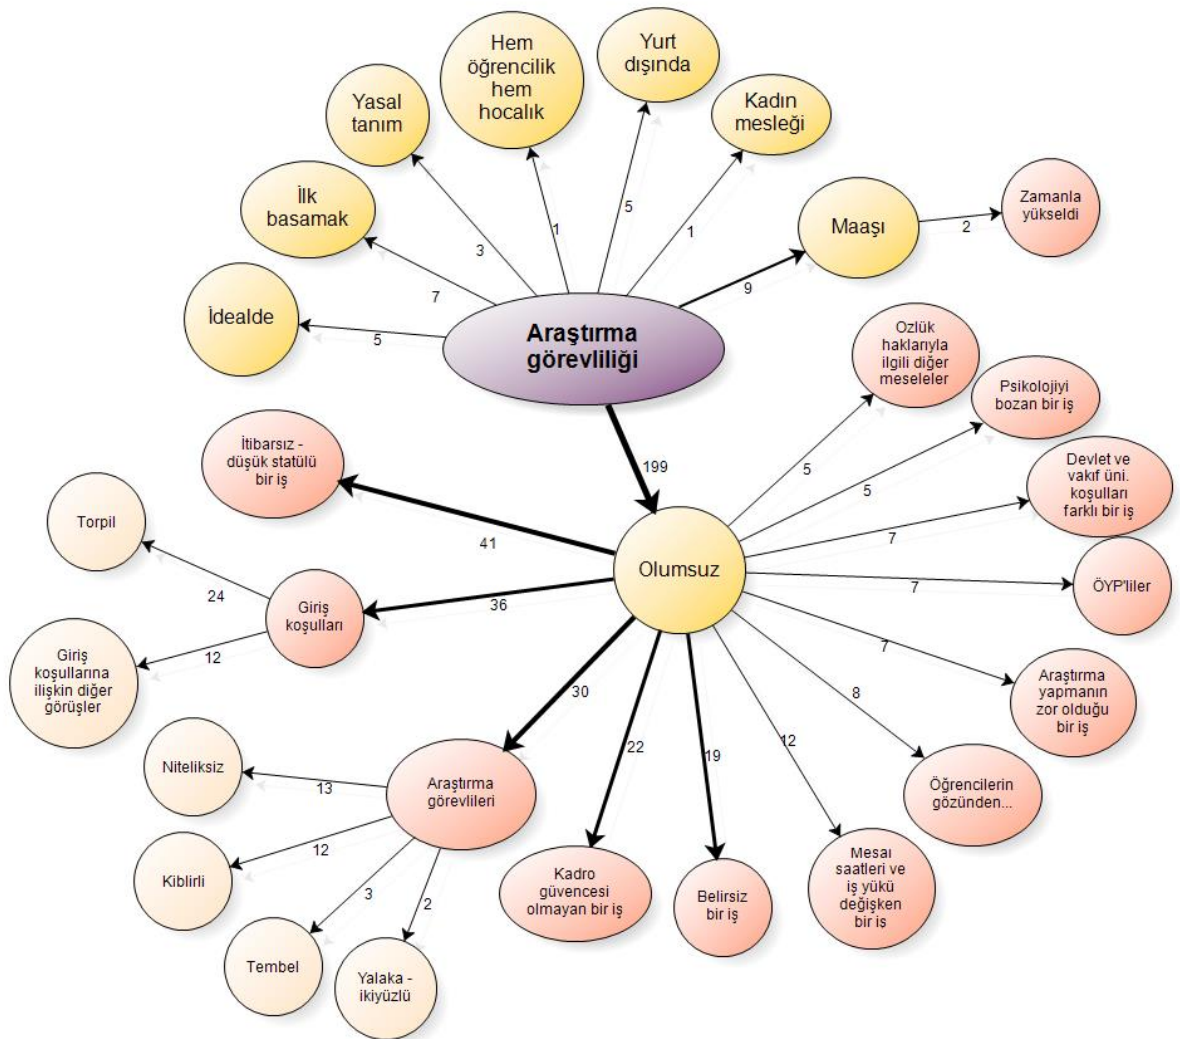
Hem öğrencilik hem hocalık

Yurt dışında

Yasal tanım

Kadın mesleği

İlk basamak

1

5

3

1

Maaşı

2

Zamanla yükseldi

7

İdealde

9

5

Araştırma görevliliği

Ozlük haklarıyla ilgili diğer meseleler

Psikolojiyi bozan bir iş

İtibarsız - düşük statülü bir iş

199

5

5

Devlet ve vakıf üni. koşulları farklı bir iş

Torpil

41

7

Olumsuz

7

ÖYP'liler

24

Giriş koşulları

36

12

Giriş koşullarına ilişkin diğer görüşler

7

Araştırma yapmanın zor olduğu bir iş

30

8

22

19

12

Niteliksiz

13

Araştırma görevlileri

Öğrencilerin gözünden...

12

Kiblirli

Mesai saatleri ve iş yükü değişken bir iş

3

2

Kadro güvencesi olmayan bir iş

Belirsiz bir iş

Tembel

Yalaka - ikiyüzlü